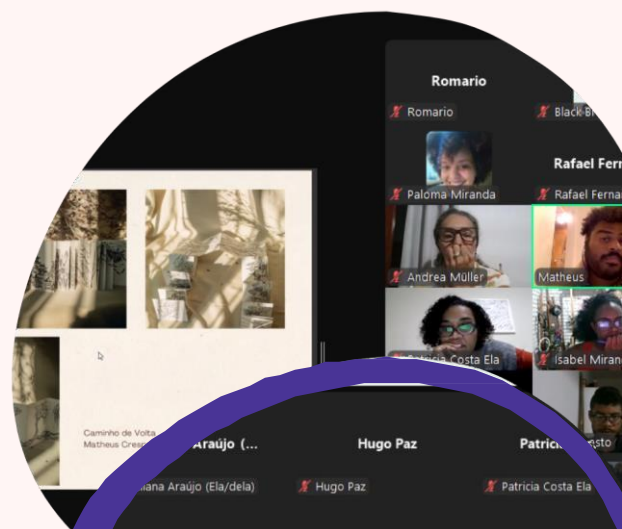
Romario

Romario

Black Br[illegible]

Rafael Fern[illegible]

Paloma Miranda

Rafael Fernan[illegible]

Andrea Müller

Matheus

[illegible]tricia Costa Ela

Isabel Miran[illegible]

Caminho de Volta
Matheus Cres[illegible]

Araújo (...

Hugo Paz

Patrici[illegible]sto

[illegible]ana Araújo (Ela/dela)

Hugo Paz

Patricia Costa Ela